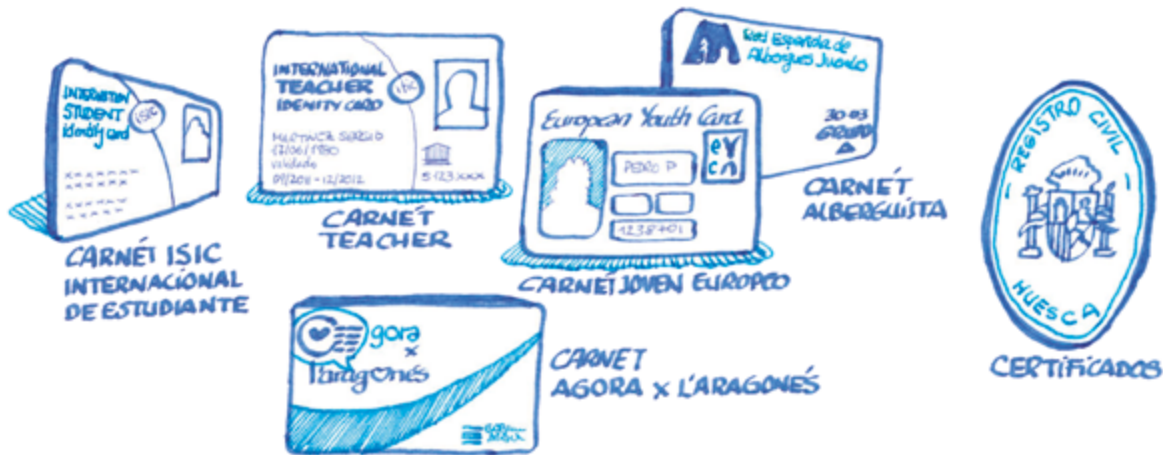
INTERNATION STUDENT Identity card

ISIC

CARNÉ ISIC INTERNACIONAL DE ESTUDIANTE

INTERNATIONAL TEACHER IDENITY CARD

ITIC

MARTINEZ SERGIO 17/06/1980 Validez 09/2011 - 12/2012

5 123 xxx

CARNÉ TEACHER

Red Española de Albergues Juveniles

30 03 GRUPO A

European Youth Card

PEDRO P

eyca

1238401

CARNÉ JOVEN EUROPEO

CARNÉ ALBERGUISTA

gora x l'aragonés

CARNET AGORA x L'ARAGONÉS

REGISTRO CIVIL HUESCA

CERTIFICADOS